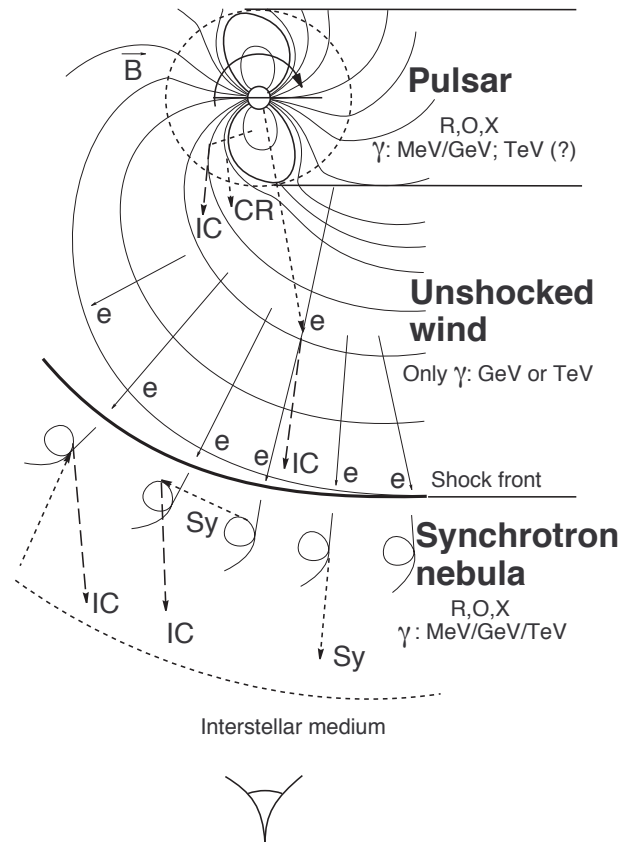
$\vec{B}$

Pulsar

R,O,X
γ: MeV/GeV; TeV (?)

IC CR

Unshocked wind

Only γ: GeV or TeV

e

e

e

e

e

e

IC

e

e

Shock front

Sy

Synchrotron nebula

R,O,X
γ : MeV/GeV/TeV

IC

IC

Sy

Interstellar medium